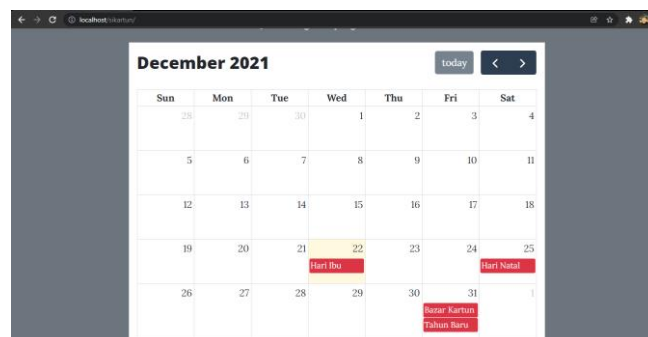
localhost/sikartun/

December 2021

today

| Sun | Mon | Tue | Wed | Thu | Fri | Sat |
|---|---|---|---|---|---|---|
| 28 | 29 | 30 | 1 | 2 | 3 | 4 |
| 5 | 6 | 7 | 8 | 9 | 10 | 11 |
| 12 | 13 | 14 | 15 | 16 | 17 | 18 |
| 19 | 20 | 21 | 22 Hari Ibu | 23 | 24 | 25 Hari Natal |
| 26 | 27 | 28 | 29 | 30 | 31 Bazar Kartun Tahun Baru | 1 |